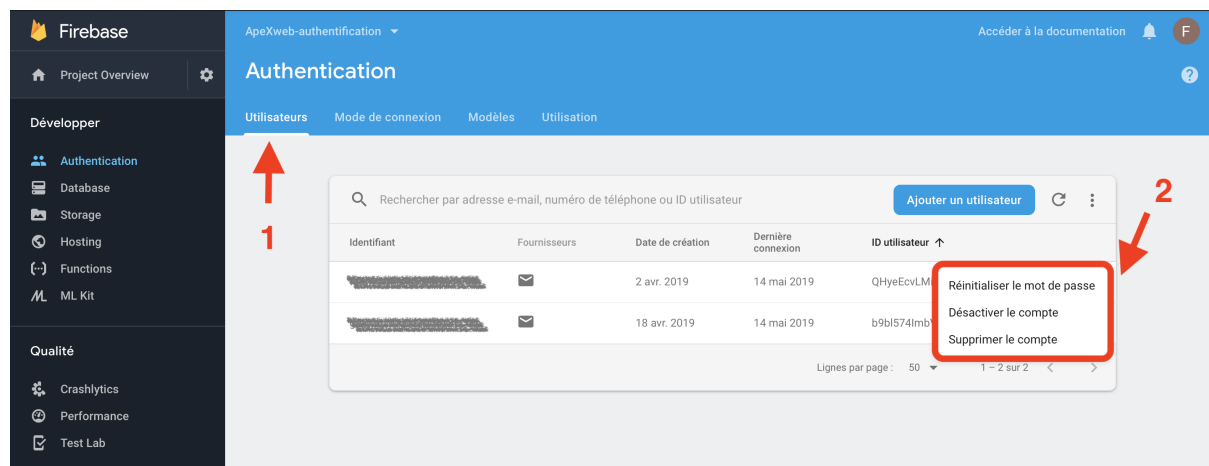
Firebase

Project Overview

Développer

Authentication
Database
Storage
Hosting
Functions
ML Kit

Qualité

Crashlytics
Performance
Test Lab

ApeXweb-authentification

Accéder à la documentation

F

Authentication

Utilisateurs Mode de connexion Modèles Utilisation

1

Rechercher par adresse e-mail, numéro de téléphone ou ID utilisateur

Ajouter un utilisateur

2

| Identifiant | Fournisseurs | Date de création | Dernière connexion | ID utilisateur |
|---|---|---|---|---|
| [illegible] | | 2 avr. 2019 | 14 mai 2019 | QHyeEcvLM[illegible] |
| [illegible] | | 18 avr. 2019 | 14 mai 2019 | b9bl574lmb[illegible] |

Réinitialiser le mot de passe
Désactiver le compte
Supprimer le compte

Lignes par page : 50 1 – 2 sur 2